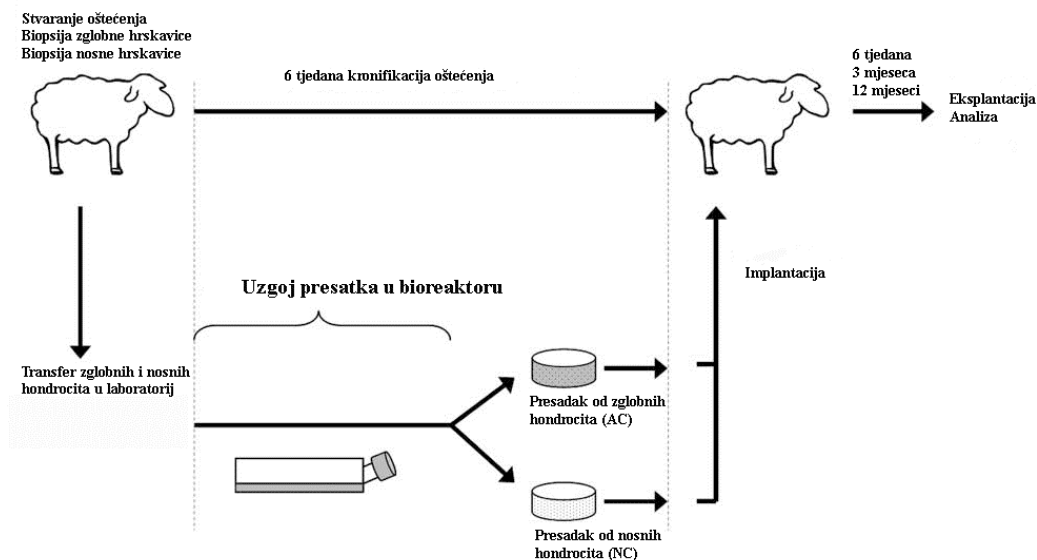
Stvaranje oštećenja
Biopsija zglobne hrskavice
Biopsija nosne hrskavice

6 tjedana kronifikacija oštećenja

6 tjedana
3 mjeseca
12 mjeseci

Eksplantacija
Analiza

Uzgoj presatka u bioreaktoru

Implantacija

Transfer zglobnih i nosnih hondrocita u laboratorij

Presadak od zglobnih hondrocita (AC)

Presadak od nosnih hondrocita (NC)